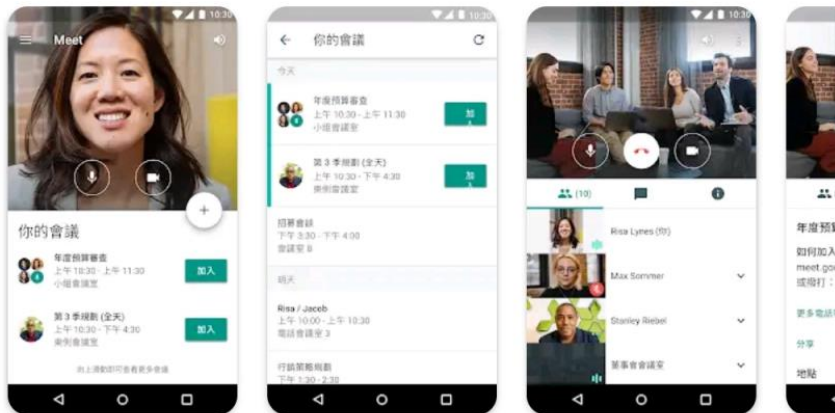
10:30
Meet
你的會議
年度預算審查
上午 10:30 - 上午 11:30
小型會議室
加入
第 3 季規劃 (全天)
上午 10:30 - 下午 4:30
美術會議室
加入
向上滑動即可查看更多會議

10:30
你的會議
今天
年度預算審查
上午 10:30 - 上午 11:30
小型會議室
加入
第 3 季規劃 (全天)
上午 10:30 - 下午 4:30
美術會議室
加入
招募會談
下午 3:30 - 下午 4:00
會議室 B
明天
Risa / Jaceb
上午 10:00 - 上午 10:30
電話會議室 2
行銷策略規劃
下午 1:30 - 2:30

10:30
(10)
Risa Lynes (你)
Max Sommer
Stanley Riebel
董事會會議室

年度預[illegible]
如何加入
meet.go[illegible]
或撥打：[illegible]
更多電話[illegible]
分享
地點